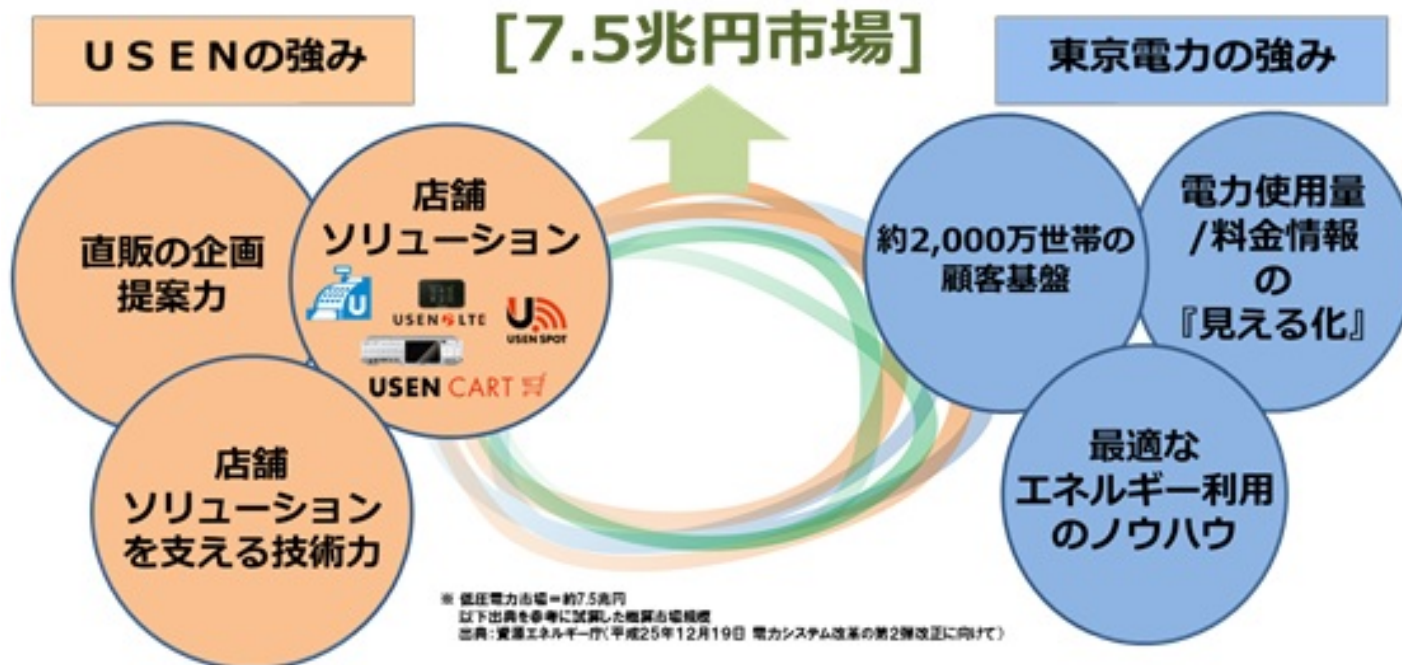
USENの強み

[7.5兆円市場]

東京電力の強み

直販の企画提案力

店舗ソリューション

USEN LTE

USEN SPOT

USEN CART

店舗ソリューションを支える技術力

約2,000万世帯の顧客基盤

電力使用量/料金情報の『見える化』

最適なエネルギー利用のノウハウ

※ 低圧電力市場＝約7.5兆円
以下出典を参考に試算した概算市場規模
出典：資源エネルギー庁（平成25年12月19日 電力システム改革の第2弾改正に向けて）